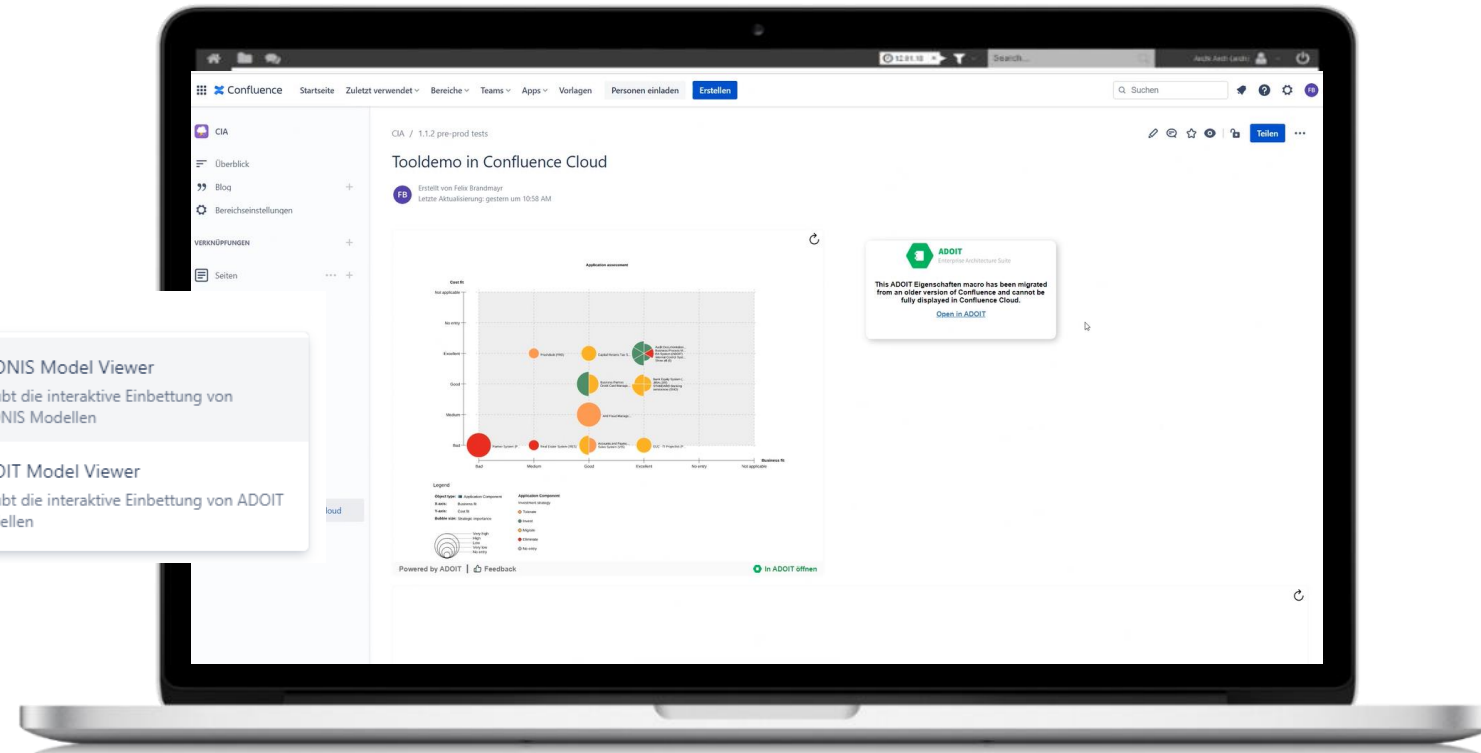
Search...

Confluence Startseite Zuletzt verwendet Bereiche Teams Apps Vorlagen Personen einladen Erstellen

Suchen

CIA

Überblick

Blog

Bereichseinstellungen

VERKNÜPFUNGEN

Seiten

CIA / 1.1.2 pre-prod tests

Teilen

Tooldemo in Confluence Cloud

FB Erstellt von Felix Brandmayr
Letzte Aktualisierung: gestern um 10:58 AM

Application assessment

Cost fit

Not applicable

No entry

Excellent

Good

Medium

Bad

Bad Medium Good Excellent No entry Not applicable

Business fit

Legend

Powered by ADOIT | Feedback

In ADOIT öffnen

ADOIT
Enterprise Architecture Suite

This ADOIT Eigenschaften macro has been migrated from an older version of Confluence and cannot be fully displayed in Confluence Cloud.

Open in ADOIT

ONIS Model Viewer
bt die interaktive Einbettung von
NIS Modellen

OIT Model Viewer
bt die interaktive Einbettung von ADOIT
ellen

loud